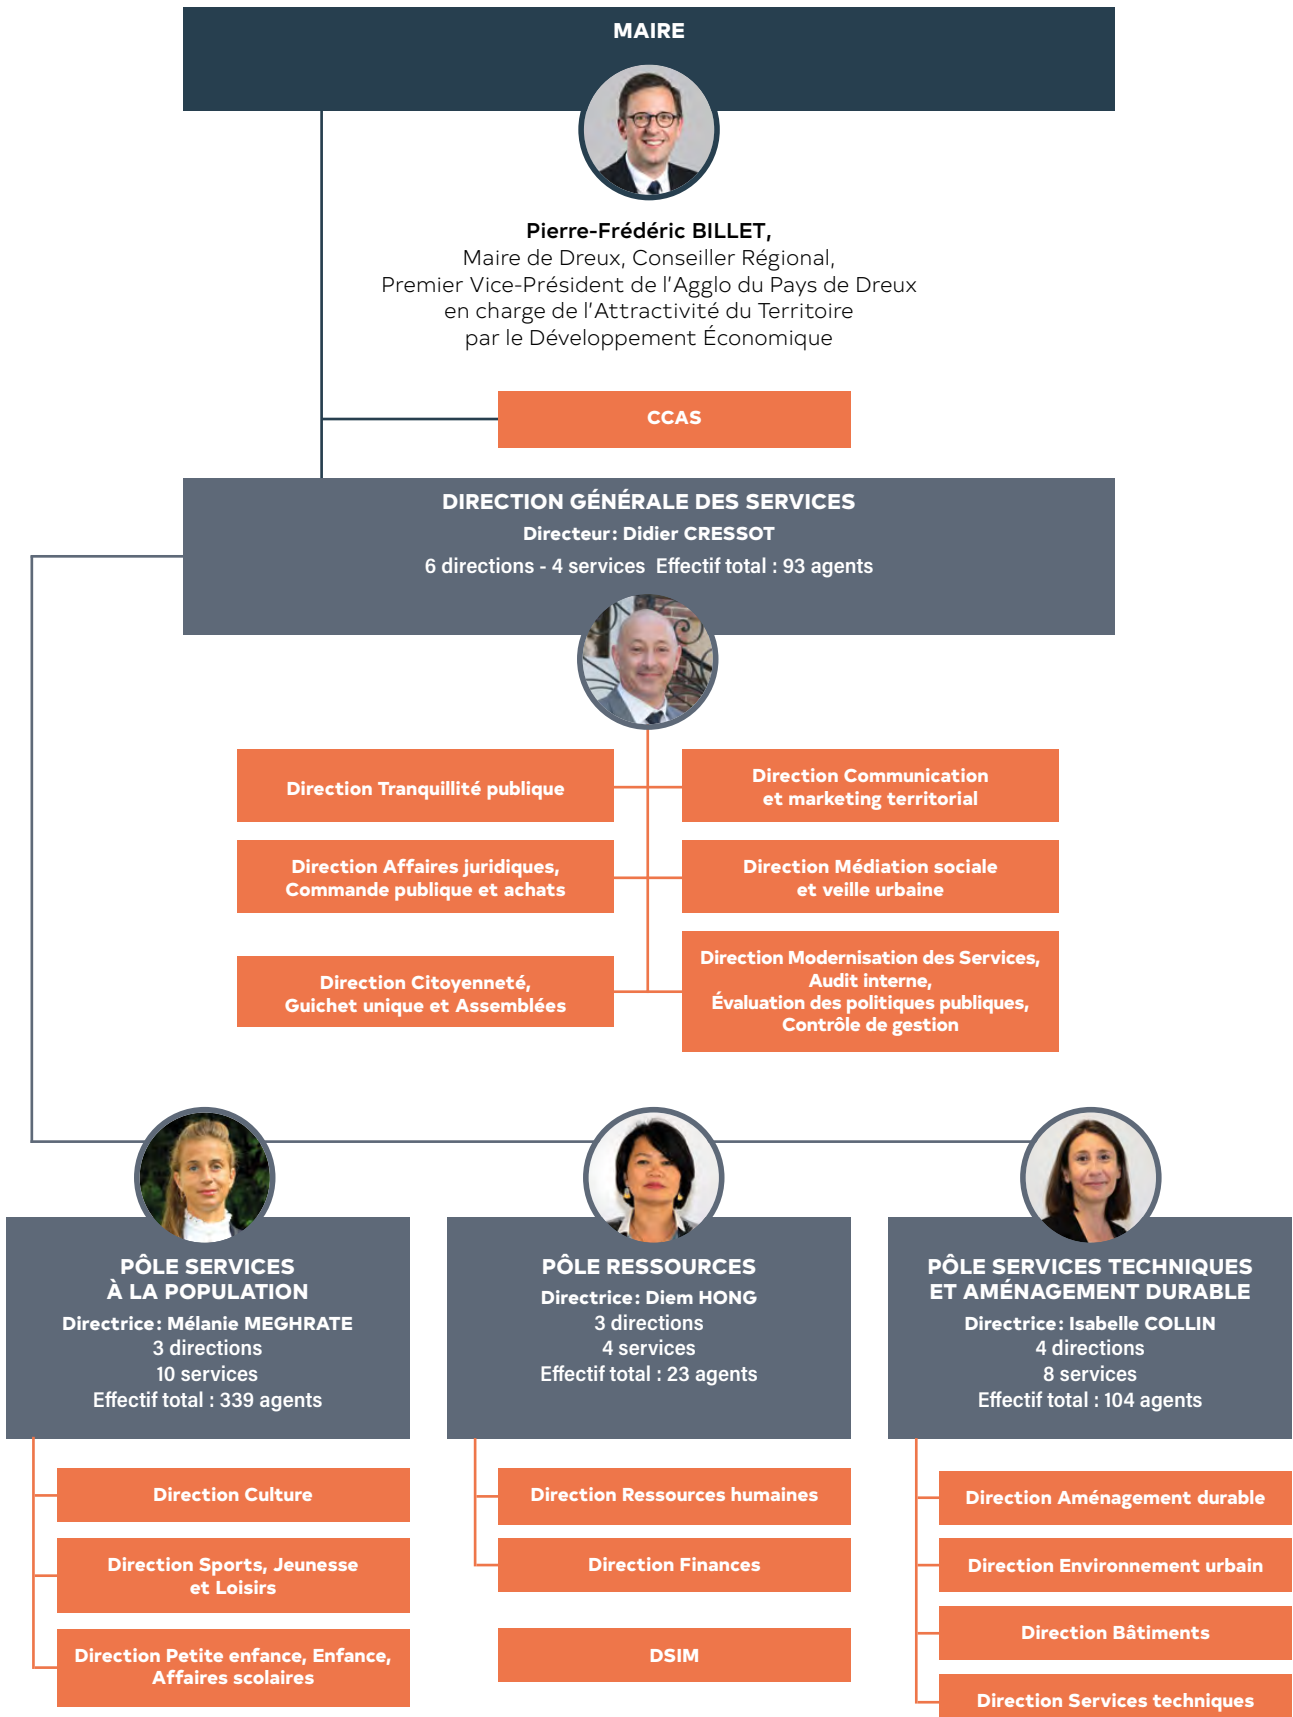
MAIRE

**Pierre-Frédéric BILLET,**
Maire de Dreux, Conseiller Régional,
Premier Vice-Président de l'Agglo du Pays de Dreux
en charge de l'Attractivité du Territoire
par le Développement Économique

CCAS

DIRECTION GÉNÉRALE DES SERVICES
Directeur: Didier CRESSOT
6 directions - 4 services Effectif total : 93 agents

Direction Tranquillité publique

Direction Communication et marketing territorial

Direction Affaires juridiques, Commande publique et achats

Direction Médiation sociale et veille urbaine

Direction Citoyenneté, Guichet unique et Assemblées

Direction Modernisation des Services, Audit interne, Évaluation des politiques publiques, Contrôle de gestion

PÔLE SERVICES À LA POPULATION
Directrice: Mélanie MEGHRATE
3 directions
10 services
Effectif total : 339 agents

Direction Culture

Direction Sports, Jeunesse et Loisirs

Direction Petite enfance, Enfance, Affaires scolaires

PÔLE RESSOURCES
Directrice: Diem HONG
3 directions
4 services
Effectif total : 23 agents

Direction Ressources humaines

Direction Finances

DSIM

PÔLE SERVICES TECHNIQUES ET AMÉNAGEMENT DURABLE
Directrice: Isabelle COLLIN
4 directions
8 services
Effectif total : 104 agents

Direction Aménagement durable

Direction Environnement urbain

Direction Bâtiments

Direction Services techniques